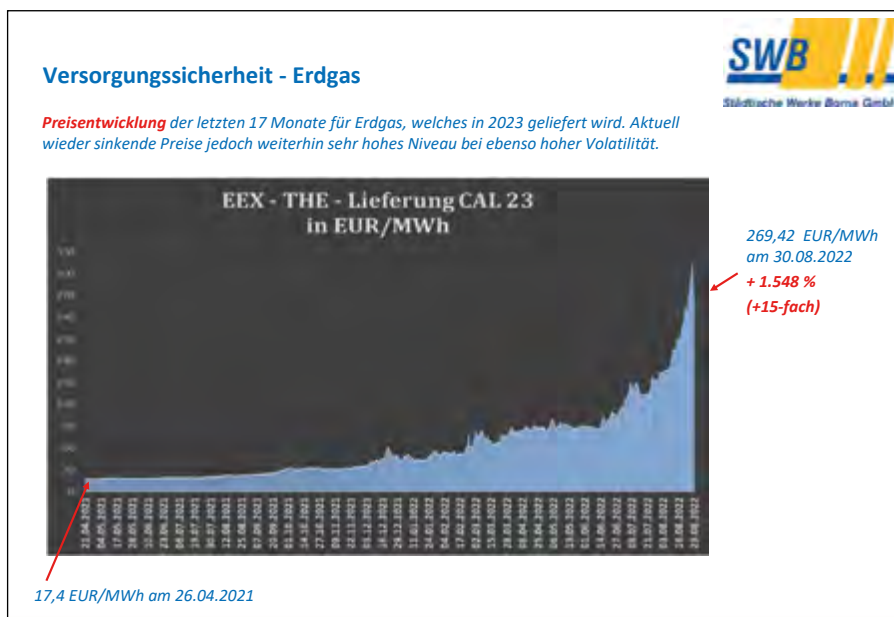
Versorgungssicherheit - Erdgas

SWB
Städtische Werke Borna GmbH

Preisentwicklung der letzten 17 Monate für Erdgas, welches in 2023 geliefert wird. Aktuell wieder sinkende Preise jedoch weiterhin sehr hohes Niveau bei ebenso hoher Volatilität.

EEX - THE - Lieferung CAL 23
in EUR/MWh

269,42 EUR/MWh
am 30.08.2022
+ 1.548 %
(+15-fach)

22.04.2021 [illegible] 23.08.2022

17,4 EUR/MWh am 26.04.2021